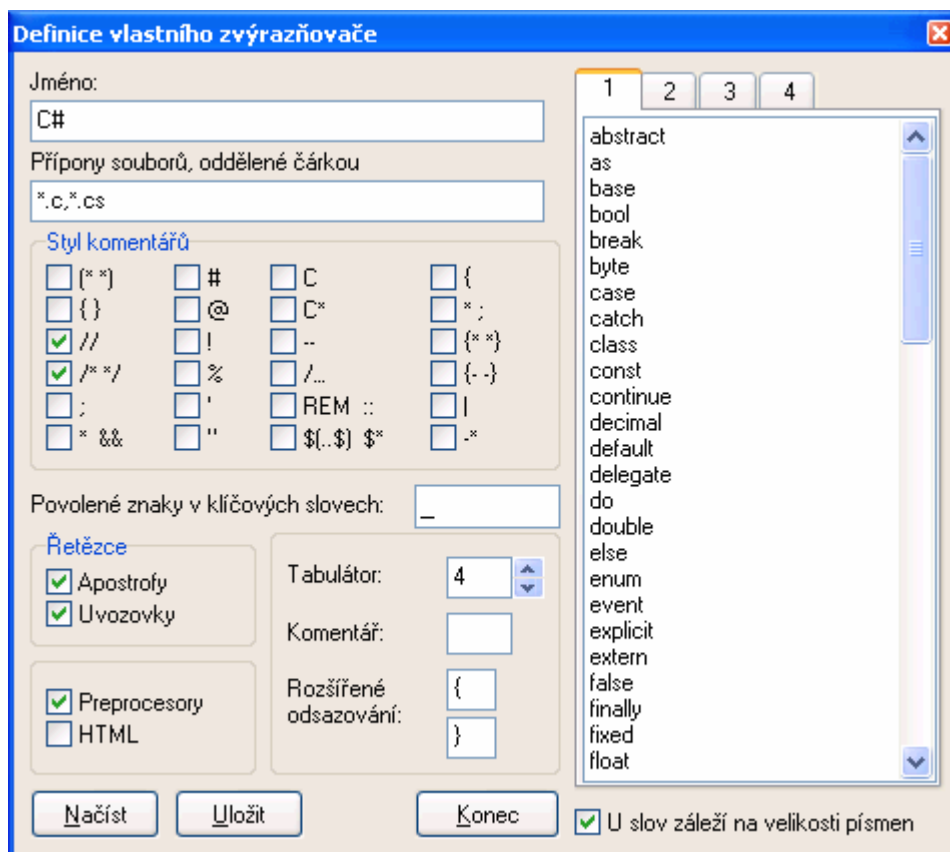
Definice vlastního zvýrazňovače

Jméno:
C#
Přípony souborů, oddělené čárkou
*.c,*.cs

Styl komentářů
(* *)
{ }
//
/* */
;
* &&
#
@
!
%
'
"
C
C*
--
/...
REM ::
$(..$) $*
{
* ;
{* *}
{- -}
|
-*

Povolené znaky v klíčových slovech:
_

Řetězce
Apostrofy
Uvozovky

Preprocesory
HTML

Tabulátor:
4
Komentář:
Rozšířené odsazování:
{
}

1
2
3
4

abstract
as
base
bool
break
byte
case
catch
class
const
continue
decimal
default
delegate
do
double
else
enum
event
explicit
extern
false
finally
fixed
float

Načíst
Uložit
Konec
U slov záleží na velikosti písmen